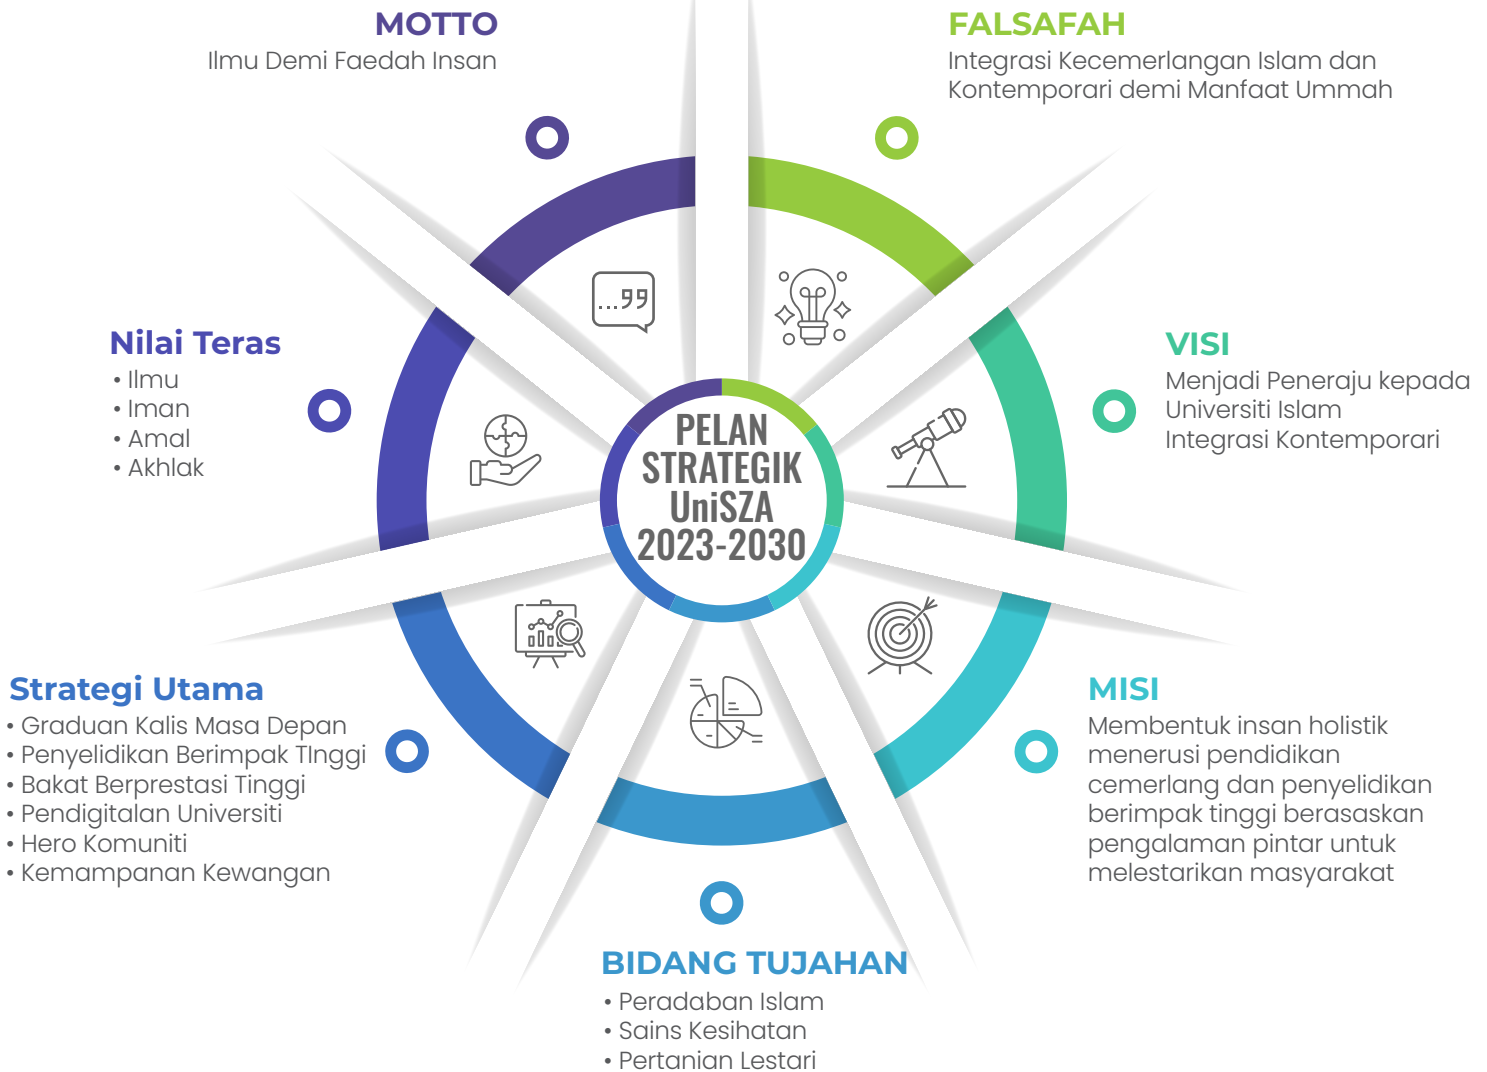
MOTTO
Ilmu Demi Faedah Insan

FALSAFAH
Integrasi Kecemerlangan Islam dan Kontemporari demi Manfaat Ummah

Nilai Teras
• Ilmu
• Iman
• Amal
• Akhlak

VISI
Menjadi Peneraju kepada Universiti Islam Integrasi Kontemporari

PELAN STRATEGIK UniSZA 2023-2030

Strategi Utama
• Graduan Kalis Masa Depan
• Penyelidikan Berimpak TInggi
• Bakat Berprestasi Tinggi
• Pendigitalan Universiti
• Hero Komuniti
• Kemampanan Kewangan

MISI
Membentuk insan holistik menerusi pendidikan cemerlang dan penyelidikan berimpak tinggi berasaskan pengalaman pintar untuk melestarikan masyarakat

BIDANG TUJAHAN
• Peradaban Islam
• Sains Kesihatan
• Pertanian Lestari